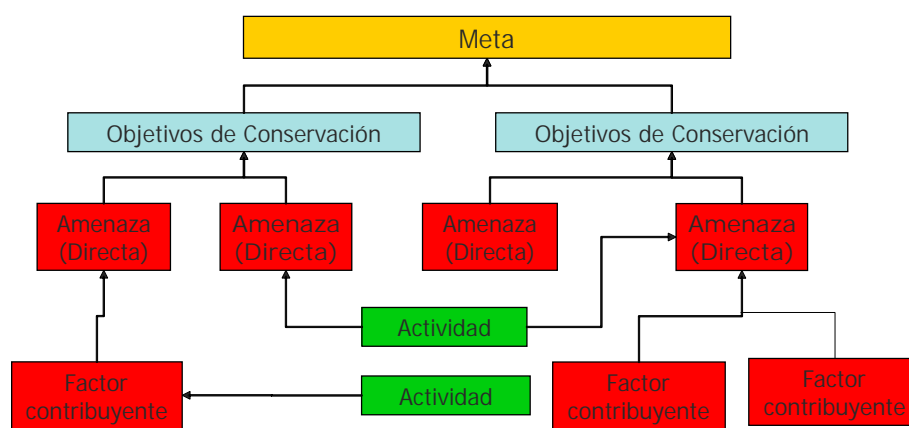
Meta

Objetivos de Conservación

Objetivos de Conservación

Amenaza (Directa)

Amenaza (Directa)

Amenaza (Directa)

Amenaza (Directa)

Actividad

Factor contribuyente

Actividad

Factor contribuyente

Factor contribuyente